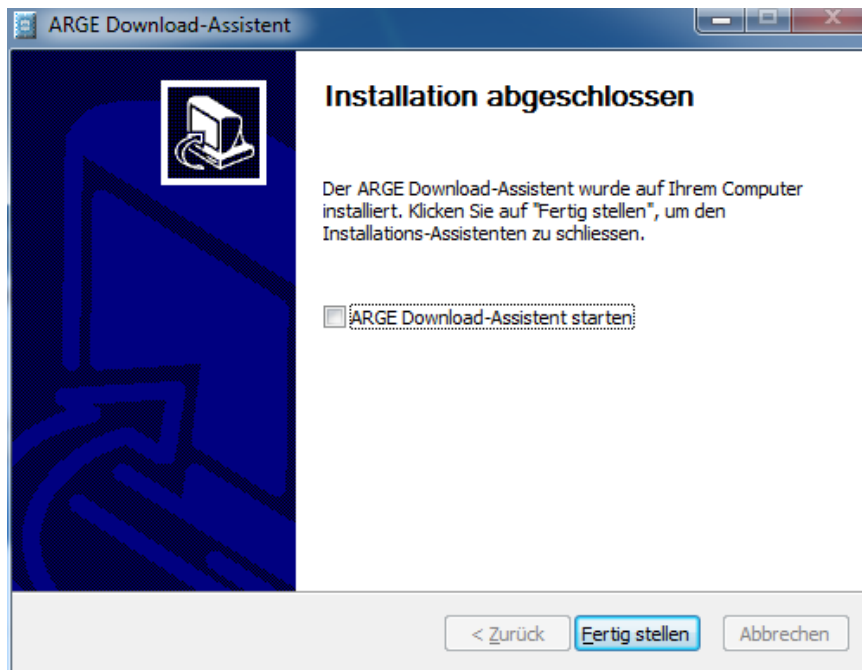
ARGE Download-Assistent

Installation abgeschlossen

Der ARGE Download-Assistent wurde auf Ihrem Computer installiert. Klicken Sie auf "Fertig stellen", um den Installations-Assistenten zu schliessen.

ARGE Download-Assistent starten

< Zurück | Fertig stellen | Abbrechen